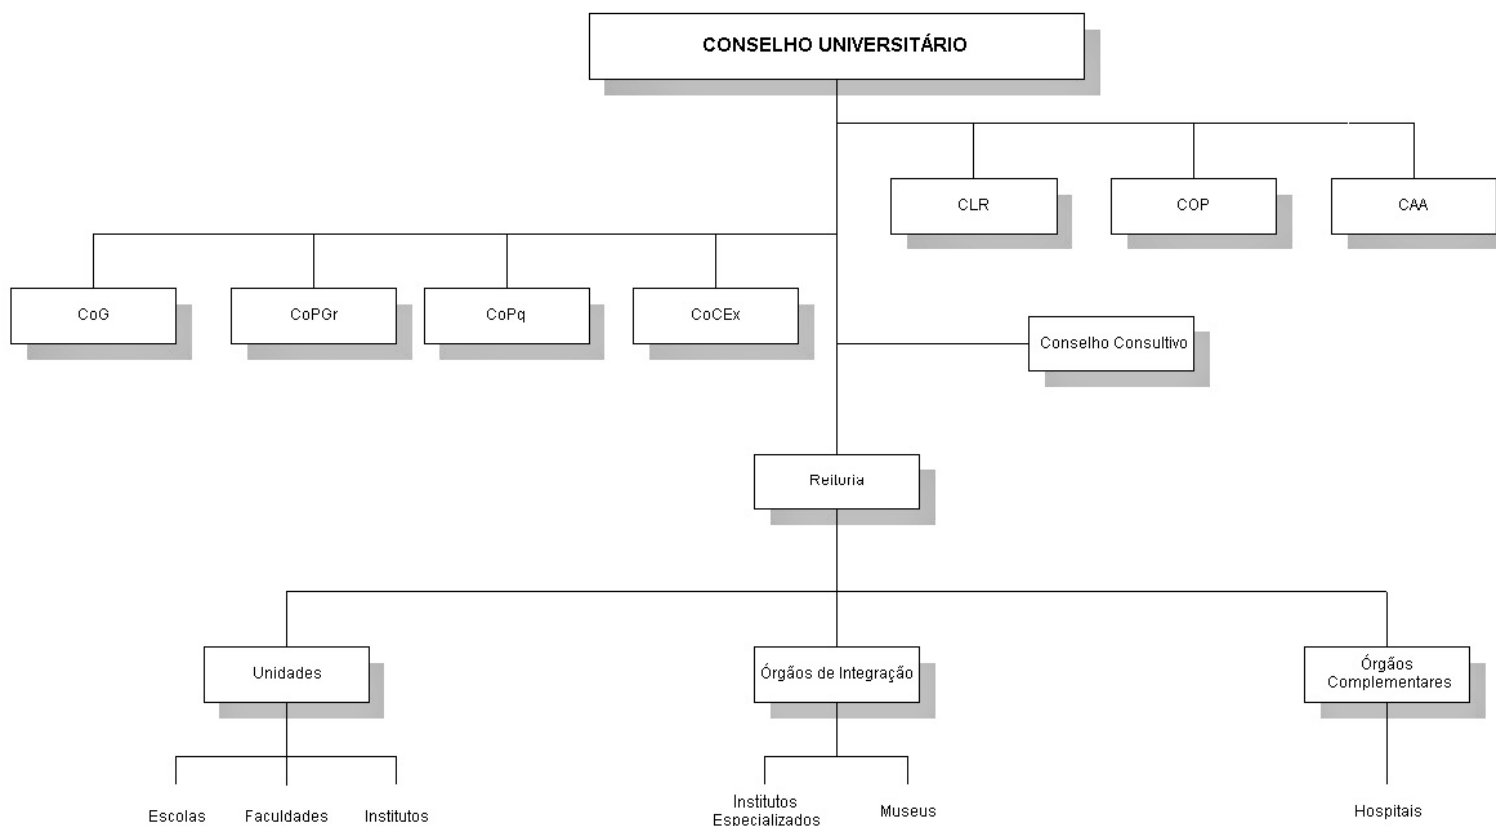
CONSELHO UNIVERSITÁRIO

CLR

COP

CAA

CoG

CoPGr

CoPq

CoCEx

Conselho Consultivo

Reitoria

Unidades

Órgãos de Integração

Órgãos Complementares

Escolas

Faculdades

Institutos

Institutos Especializados

Museus

Hospitais